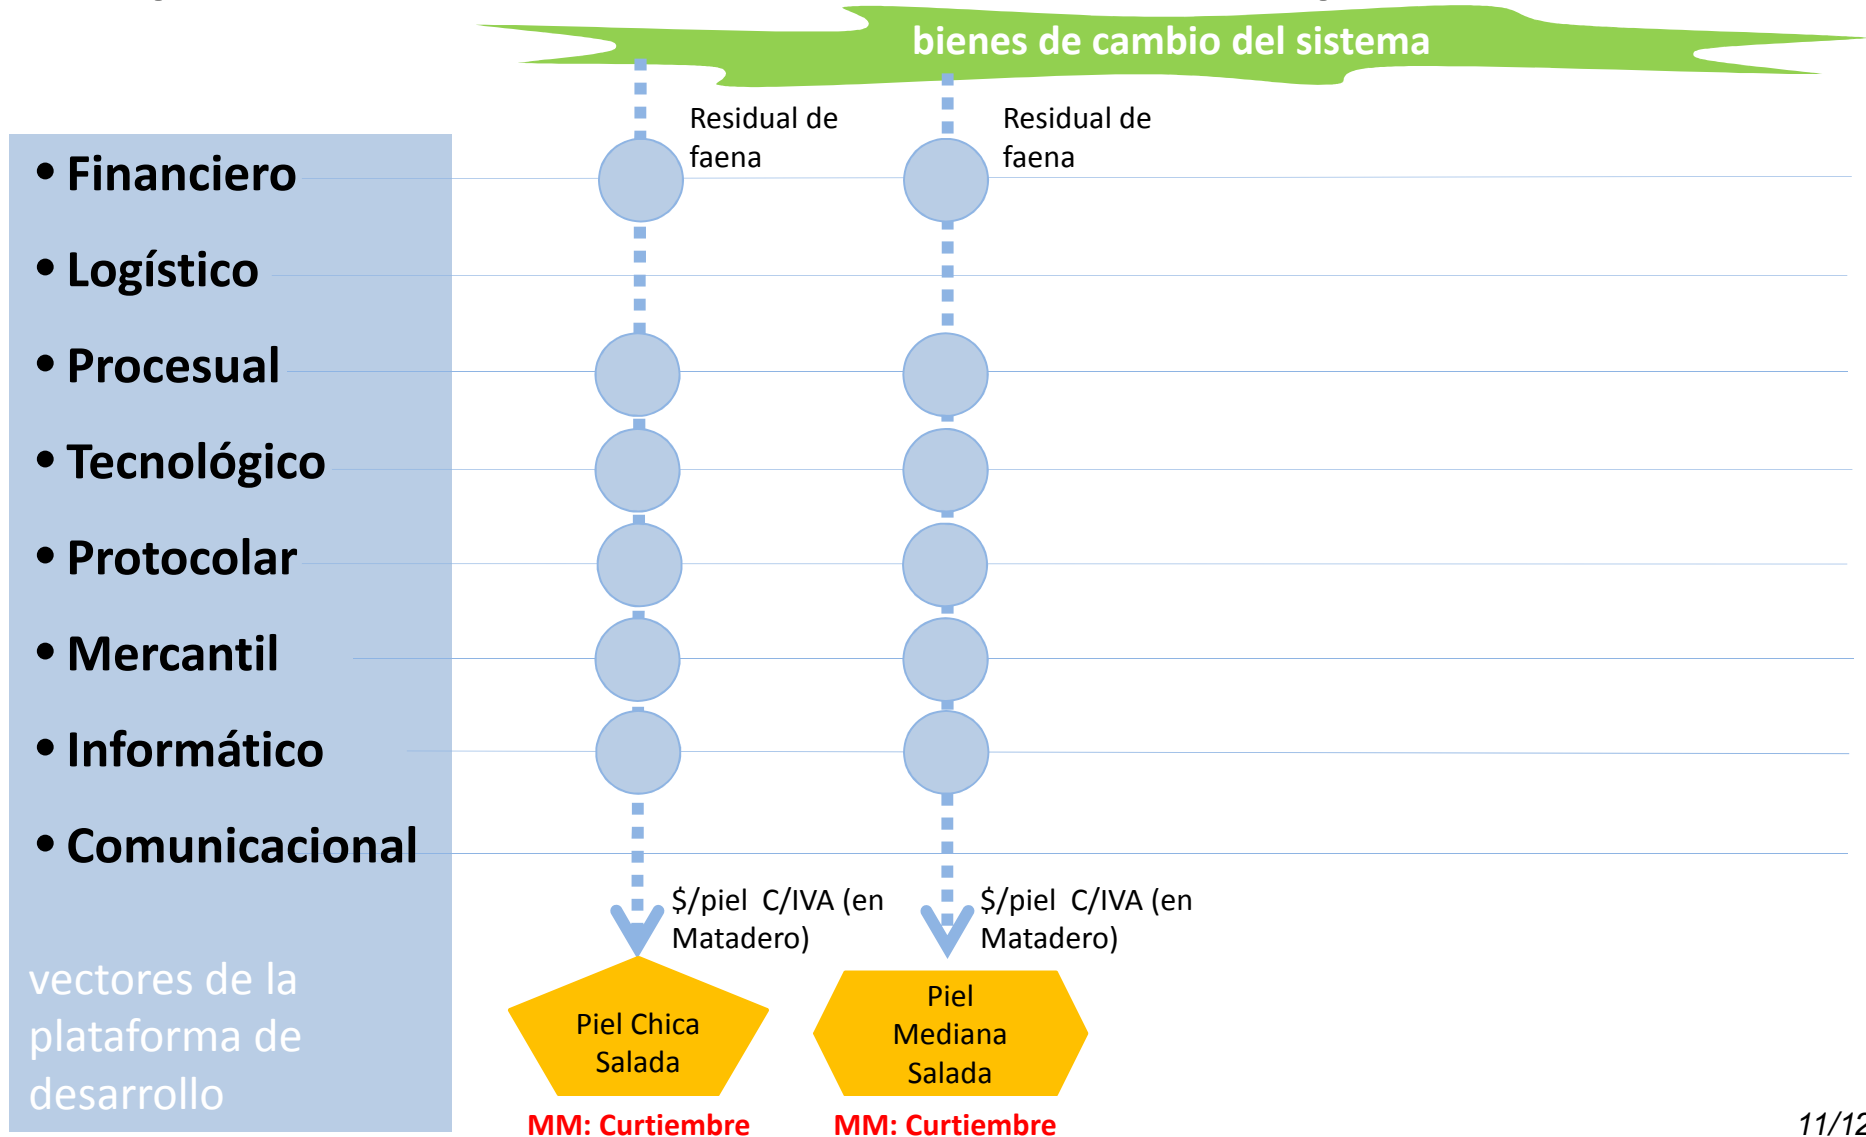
bienes de cambio del sistema

• Financiero
• Logístico
• Procesual
• Tecnológico
• Protocolar
• Mercantil
• Informático
• Comunicacional

vectores de la plataforma de desarrollo

Residual de faena

Residual de faena

$/piel C/IVA (en Matadero)

$/piel C/IVA (en Matadero)

Piel Chica Salada

Piel Mediana Salada

MM: Curtiembre

MM: Curtiembre

11/12